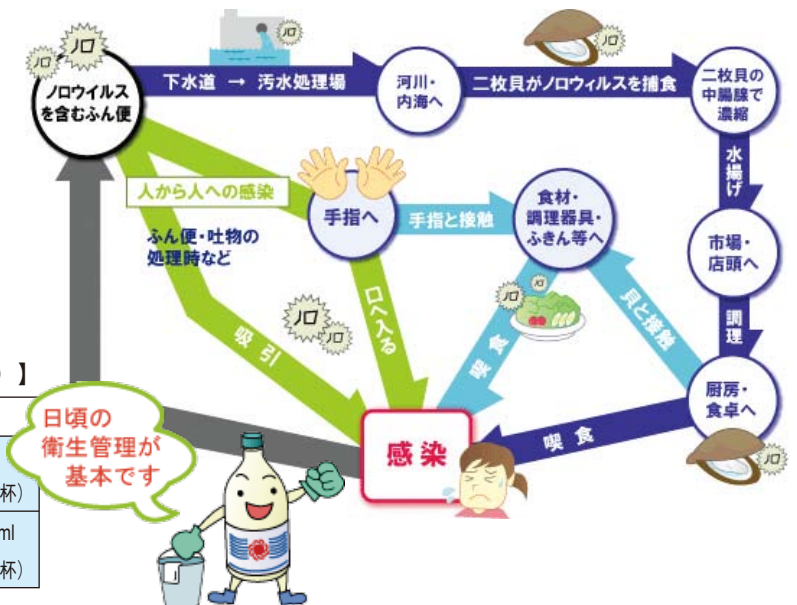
ノロ
ノロ
ノロウイルスを含むふん便
下水道 → 汚水処理場
ノロ
河川・内海へ
二枚貝がノロウィルスを捕食
ノロ
二枚貝の中腸腺で濃縮
水揚げ
市場・店頭へ
調理
厨房・食卓へ
ノロ
人から人への感染
手指へ
手指と接触
食材・調理器具・ふきん等へ
ノロ
貝と接触
ふん便・吐物の処理時など
ノロ
ノロ
吸引
口へ入る
喫食
喫食
感染
日頃の衛生管理が基本です
】
杯)
ml
杯)